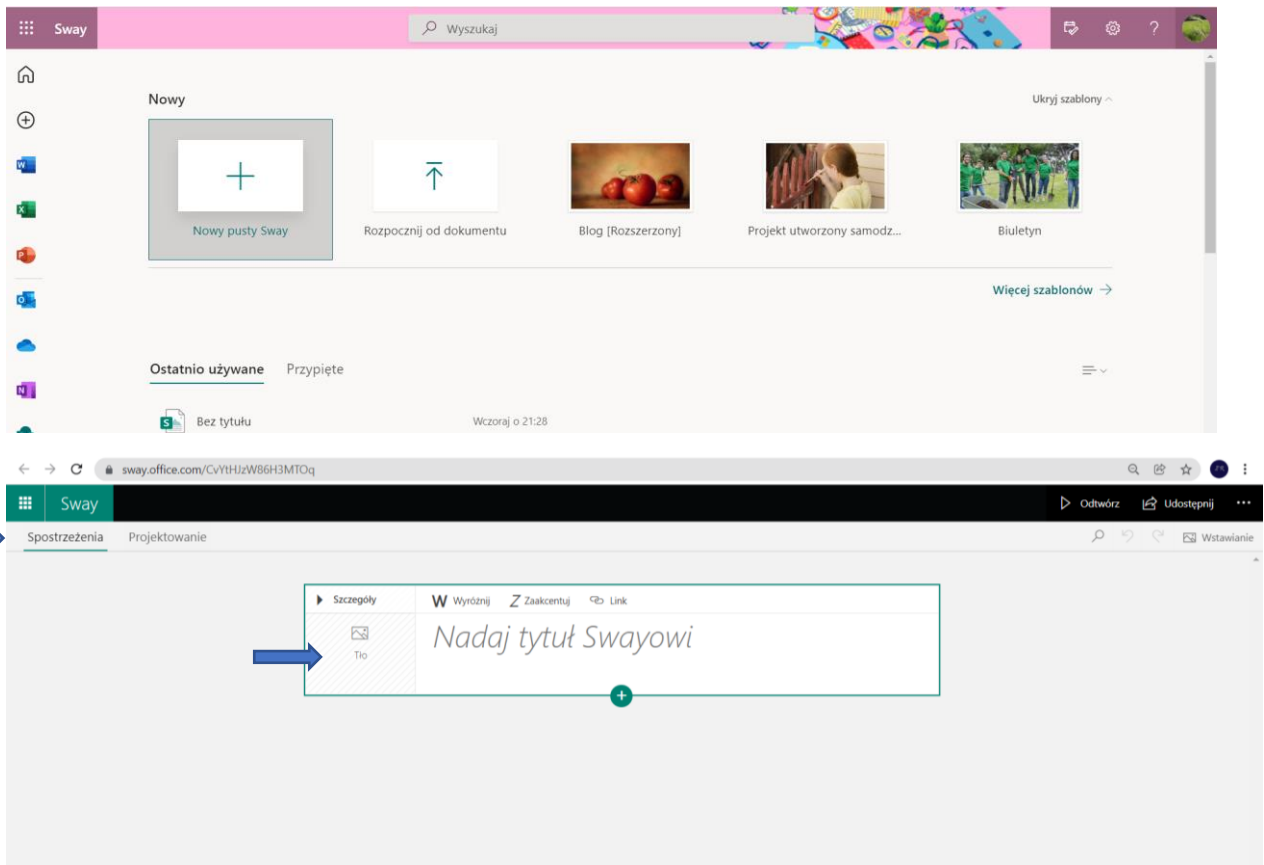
Sway

Wyszukaj

Nowy

Ukryj szablony

Nowy pusty Sway

Rozpocznij od dokumentu

Blog [Rozszerzony]

Projekt utworzony samodz...

Biuletyn

Więcej szablonów →

Ostatnio używane Przypięte

Bez tytułu Wczoraj o 21:28

sway.office.com/CvYtHJzW86H3MTOq

Sway

Odtwórz Udostępnij ···

Spostrzeżenia Projektowanie

Wstawianie

Szczegóły

W Wyróżnij Z Zaakcentuj Link

Tło

Nadaj tytuł Swayowi